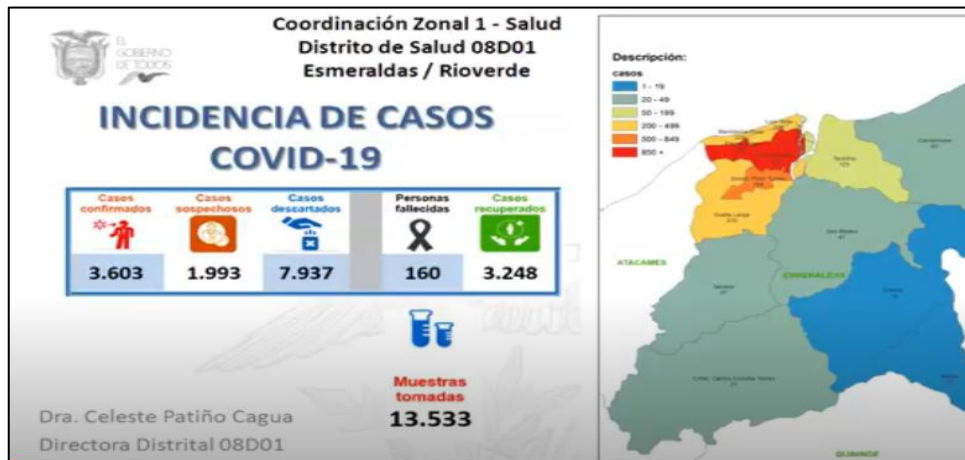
EL GOBIERNO DE TODOS

Coordinación Zonal 1 - Salud
Distrito de Salud 08D01
Esmeraldas / Rioverde

INCIDENCIA DE CASOS COVID-19

| Casos confirmados | Casos sospechosos | Casos descartados | Personas fallecidas | Casos recuperados |
|---|---|---|---|---|
| 3.603 | 1.993 | 7.937 | 160 | 3.248 |

Muestras tomadas
13.533

Dra. Celeste Patiño Cagua
Directora Distrital 08D01

Descripción:
casos
1 - 19
20 - 49
50 - 199
200 - 499
500 - 849
850 +

ATACAMES
ESMERALDAS
QUININDE